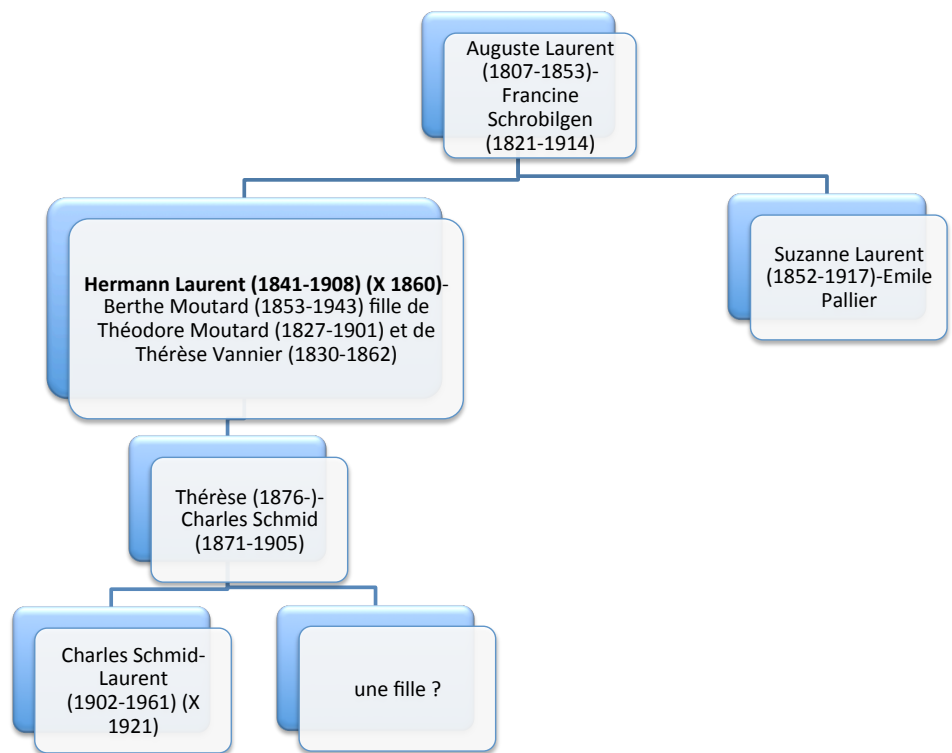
Auguste Laurent (1807-1853)-Francine Schrobilgen (1821-1914)

**Hermann Laurent (1841-1908) (X 1860)**-Berthe Moutard (1853-1943) fille de Théodore Moutard (1827-1901) et de Thérèse Vannier (1830-1862)

Suzanne Laurent (1852-1917)-Emile Pallier

Thérèse (1876-)-Charles Schmid (1871-1905)

Charles Schmid-Laurent (1902-1961) (X 1921)

une fille ?